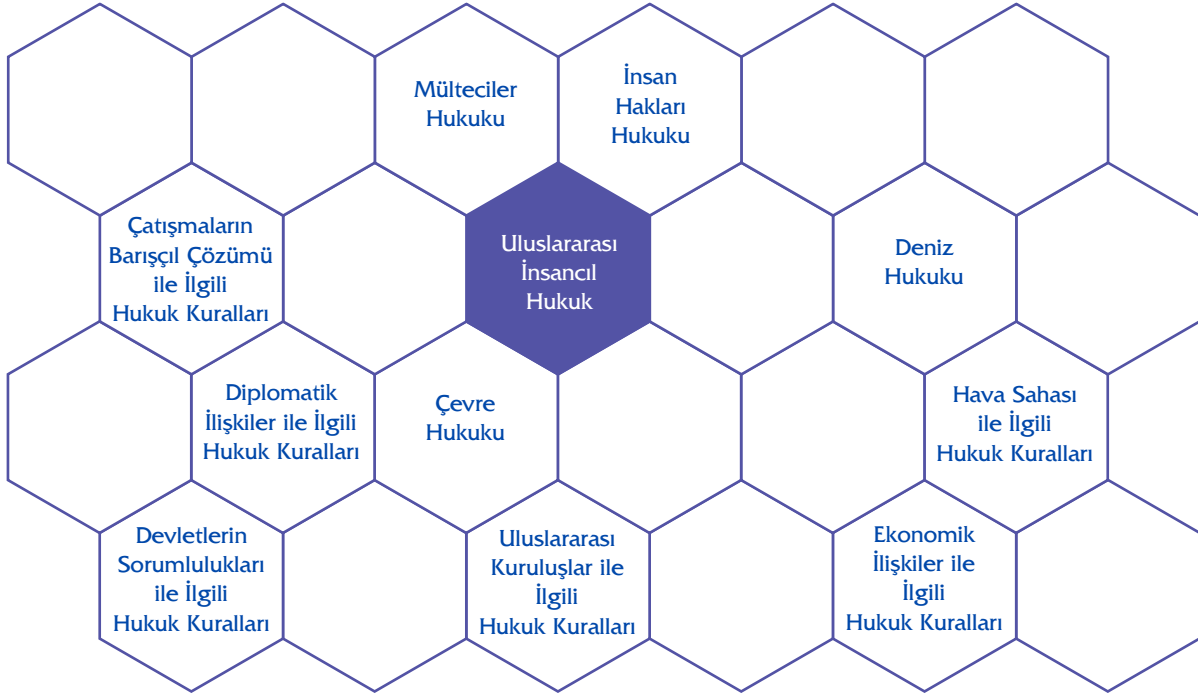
Mülteciler Hukuku

İnsan Hakları Hukuku

Çatışmaların Barışçıl Çözümü ile İlgili Hukuk Kuralları

Uluslararası İnsancıl Hukuk

Deniz Hukuku

Diplomatik İlişkiler ile İlgili Hukuk Kuralları

Çevre Hukuku

Hava Sahası ile İlgili Hukuk Kuralları

Devletlerin Sorumlulukları ile İlgili Hukuk Kuralları

Uluslararası Kuruluşlar ile İlgili Hukuk Kuralları

Ekonomik İlişkiler ile İlgili Hukuk Kuralları